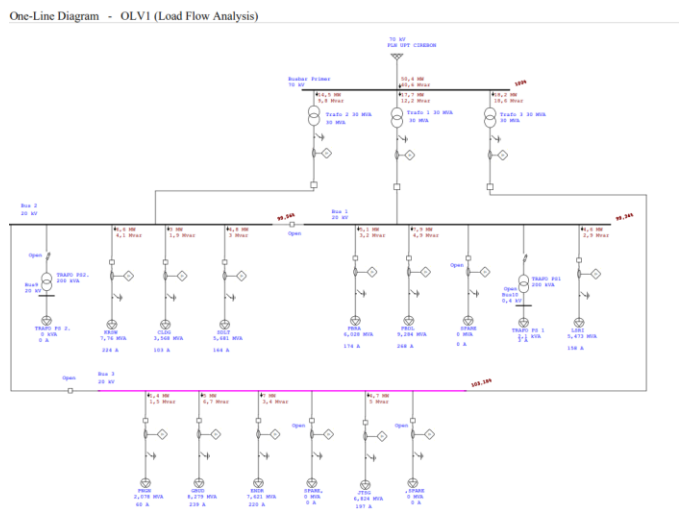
One-Line Diagram - OLV1 (Load Flow Analysis)

70 kV
PLN UPT CIREBON

Busbar Primer
70 kV

50,9 MW
40,9 Mvar

100%

14,5 MW
9,8 Mvar

17,7 MW
12,2 Mvar

18,2 MW
18,6 Mvar

Trafo 2 30 MVA
30 MVA

Trafo 1 30 MVA
30 MVA

Trafo 3 30 MVA
30 MVA

Bus 2
20 kV

99.34%

Bus 1
20 kV

99.34%

Open

6,6 MW
4,1 Mvar

3 MW
1,9 Mvar

4,8 MW
3 Mvar

5,1 MW
3,2 Mvar

7,9 MW
4,9 Mvar

4,6 MW
2,9 Mvar

Open

TRAFO PS2.
200 kVA

Bus9
20 kV

TRAFO PS 2.
0 kVA
0 A

KRSW
7,76 MVA
224 A

CLDG
3,568 MVA
103 A

DDLT
5,681 MVA
164 A

Open

PNBA
6,028 MVA
174 A

PBLL
9,284 MVA
268 A

SPARE
0 MVA
0 A

TRAFO PS1
200 kVA

Open
Bus10
0,4 kV

TRAFO PS 1
4,1 kVA
3 A

LSRI
5,473 MVA
158 A

Open

Bus 3
20 kV

103.18%

2,4 MW
1,5 Mvar

5 MW
4,7 Mvar

3 MW
3,4 Mvar

4,7 MW
3 Mvar

Open

Open

PNGR
2,078 MVA
60 A

GRUD
8,279 MVA
239 A

KNDR
7,621 MVA
220 A

SPARE
0 MVA
0 A

JTSG
6,828 MVA
197 A

SPARE
0 MVA
0 A